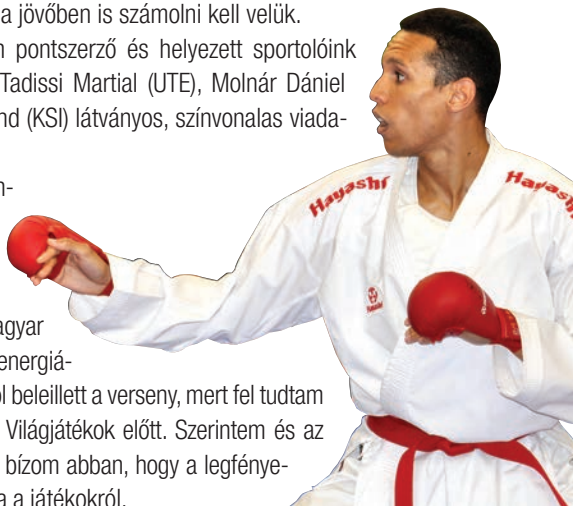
a jövőben is számolni kell velük.
n pontszerző és helyezett sportolóink Tadissi Martial (UTE), Molnár Dániel nd (KSI) látványos, színvonalas viada-

n-

agyar energiá-

ol beleillett a verseny, mert fel tudtam Világjátékok előtt. Szerintem és az bízom abban, hogy a legfénye- a játékokról.

Hayashi

Hayashi

Hayashi